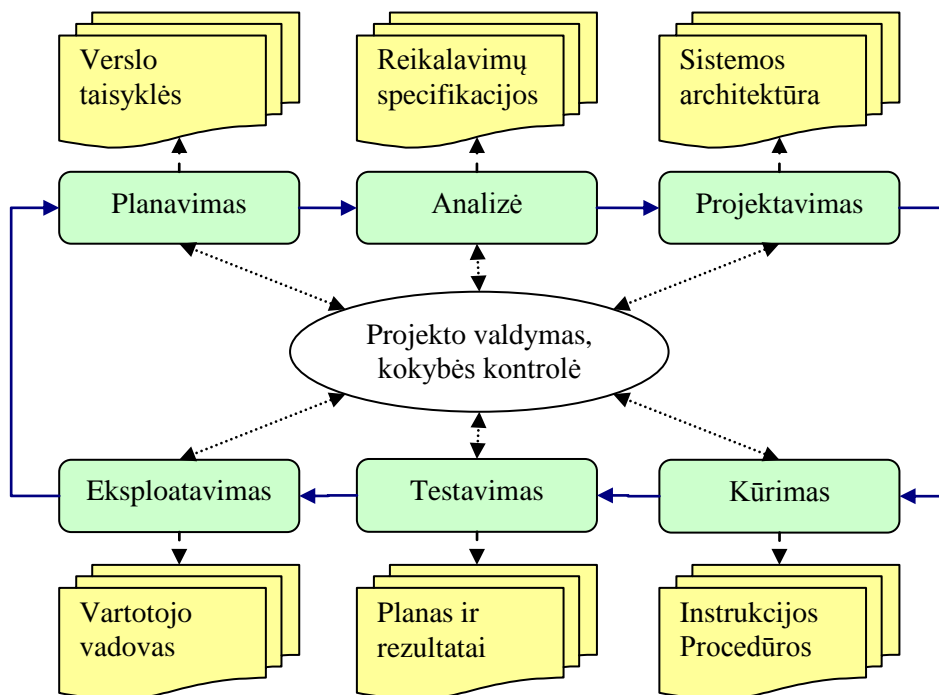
Verslo taisyklės

Reikalavimų specifikacijos

Sistemos architektūra

Planavimas

Analizė

Projektavimas

Projekto valdymas, kokybės kontrolė

Eksploatavimas

Testavimas

Kūrimas

Vartotojo vadovas

Planas ir rezultatai

Instrukcijos Procedūros